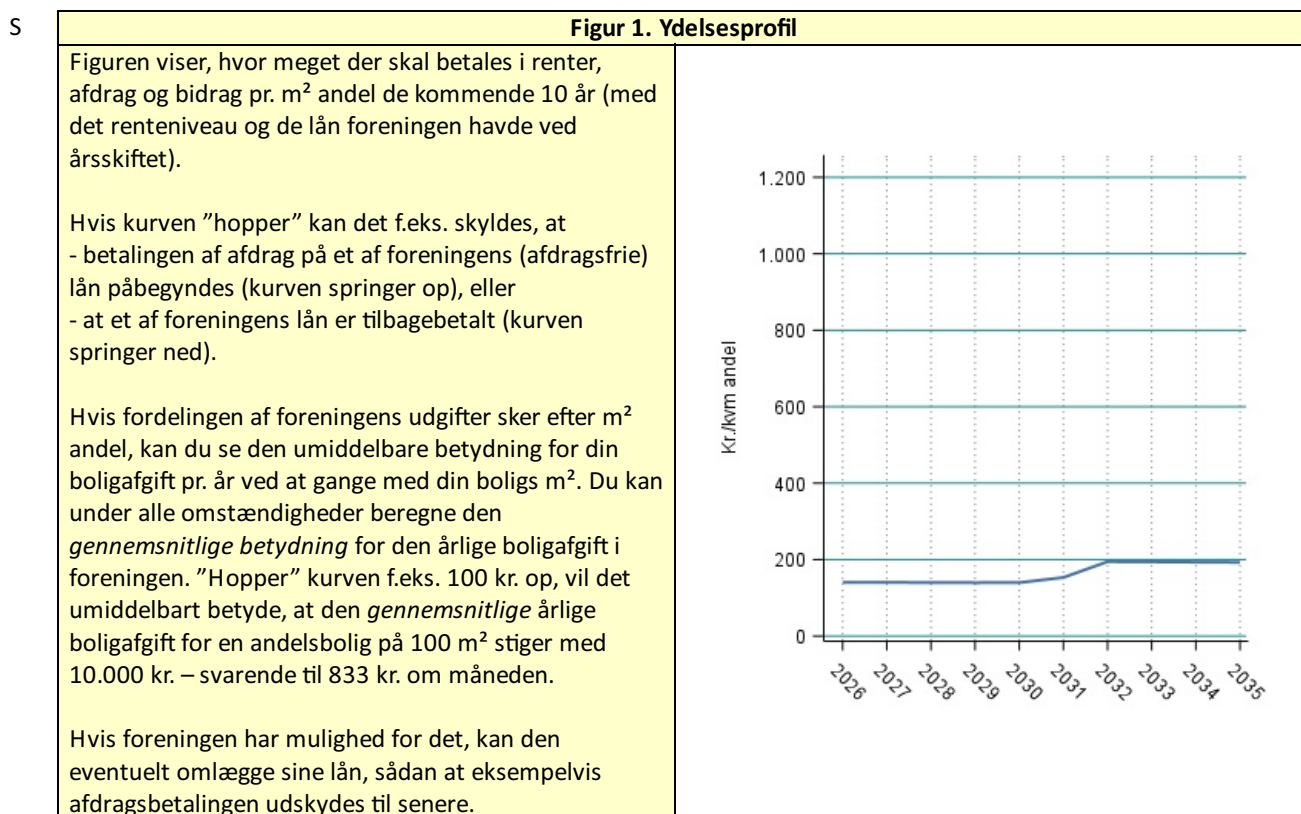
S

Figur 1. Ydelsesprofil

Figuren viser, hvor meget der skal betales i renter, afdrag og bidrag pr. m² andel de kommende 10 år (med det renteniveau og de lån foreningen havde ved årsskiftet).

Hvis kurven ”hopper” kan det f.eks. skyldes, at
- betalingen af afdrag på et af foreningens (afdragsfrie) lån påbegyndes (kurven springer op), eller
- at et af foreningens lån er tilbagebetalt (kurven springer ned).

Hvis fordelingen af foreningens udgifter sker efter m² andel, kan du se den umiddelbare betydning for din boligafgift pr. år ved at gange med din boligs m². Du kan under alle omstændigheder beregne den *gennemsnitlige betydning* for den årlige boligafgift i foreningen. ”Hopper” kurven f.eks. 100 kr. op, vil det umiddelbart betyde, at den *gennemsnitlige* årlige boligafgift for en andelsbolig på 100 m² stiger med 10.000 kr. – svarende til 833 kr. om måneden.

Hvis foreningen har mulighed for det, kan den eventuelt omlægge sine lån, sådan at eksempelvis afdragsbetalingen udskydes til senere.

Kr./kvm andel
1.200
1.000
800
600
400
200
0
2026
2027
2028
2029
2030
2031
2032
2033
2034
2035